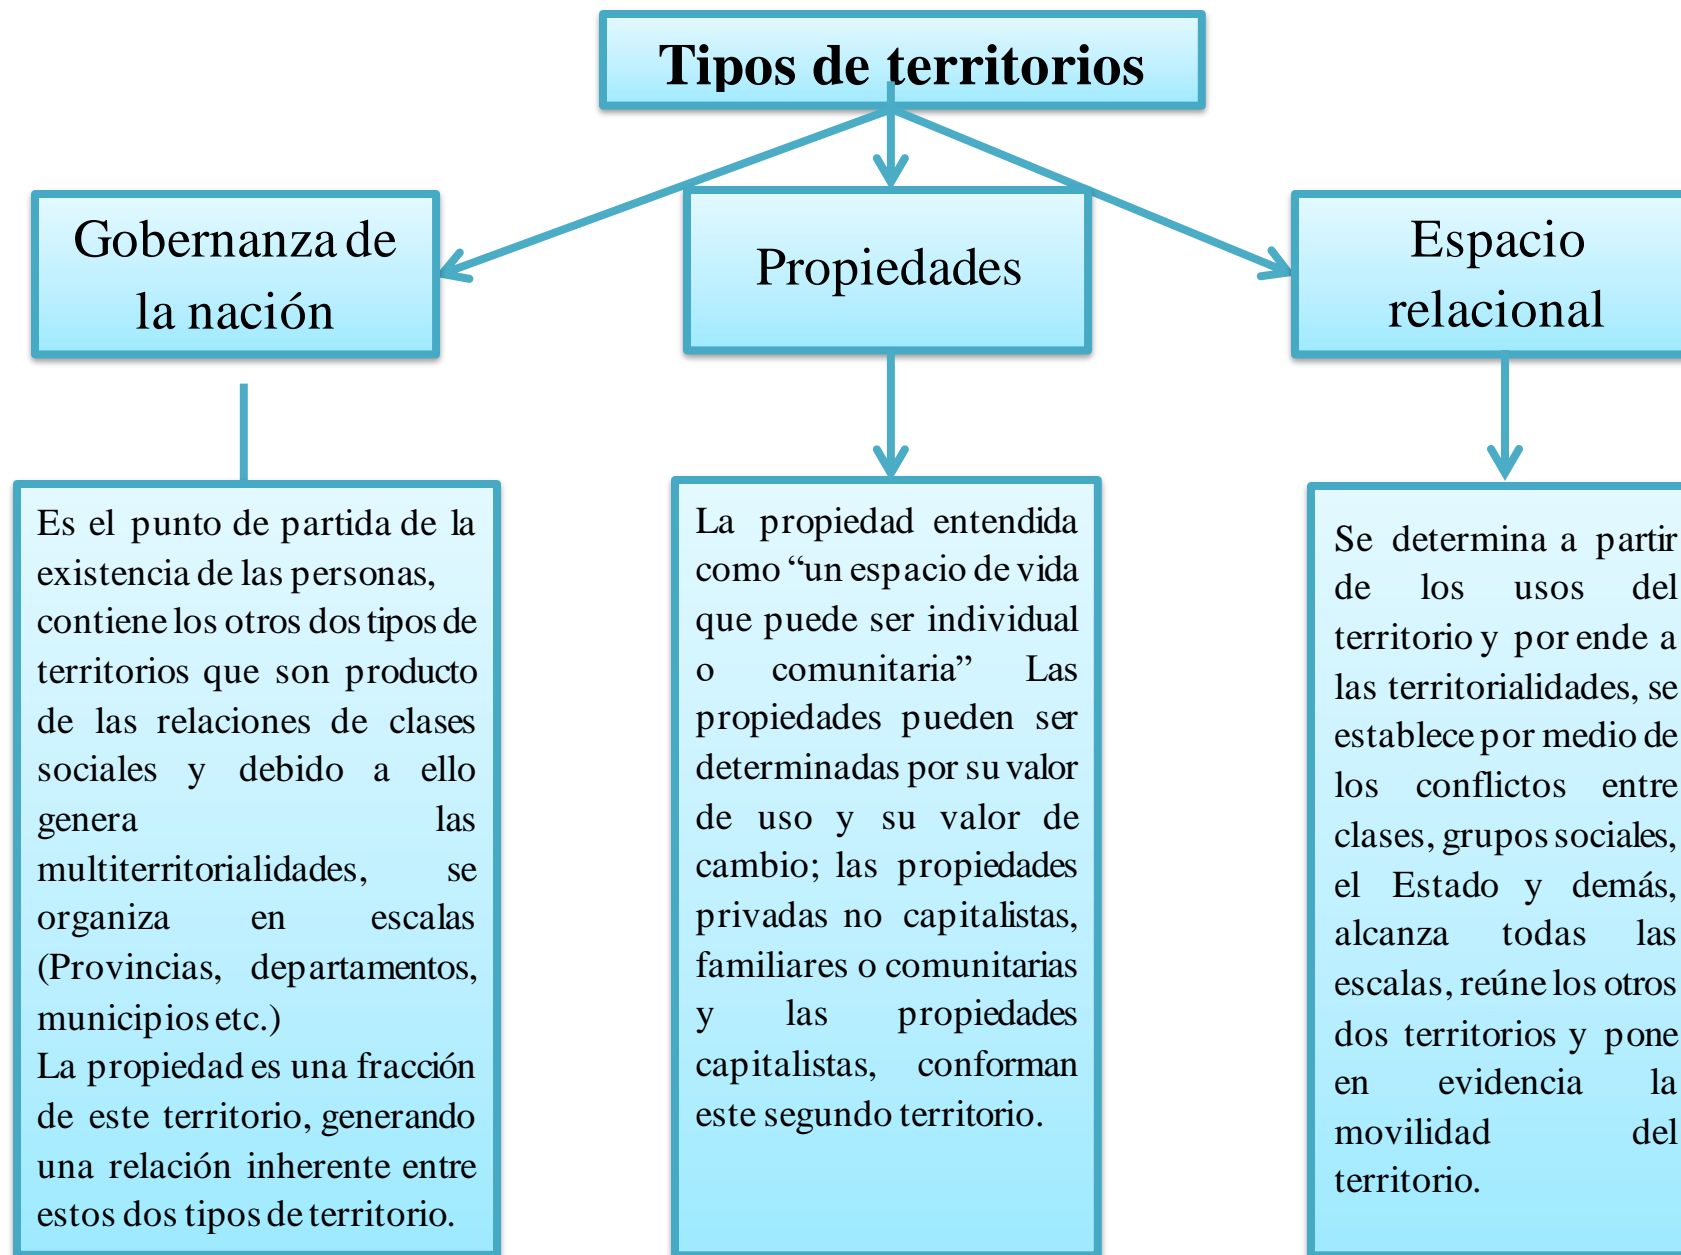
Tipos de territorios

Gobernanza de la nación

Propiedades

Espacio relacional

Es el punto de partida de la existencia de las personas, contiene los otros dos tipos de territorios que son producto de las relaciones de clases sociales y debido a ello genera las multiterritorialidades, se organiza en escalas (Provincias, departamentos, municipios etc.)
La propiedad es una fracción de este territorio, generando una relación inherente entre estos dos tipos de territorio.

La propiedad entendida como “un espacio de vida que puede ser individual o comunitaria” Las propiedades pueden ser determinadas por su valor de uso y su valor de cambio; las propiedades privadas no capitalistas, familiares o comunitarias y las propiedades capitalistas, conforman este segundo territorio.

Se determina a partir de los usos del territorio y por ende a las territorialidades, se establece por medio de los conflictos entre clases, grupos sociales, el Estado y demás, alcanza todas las escalas, reúne los otros dos territorios y pone en evidencia la movilidad del territorio.